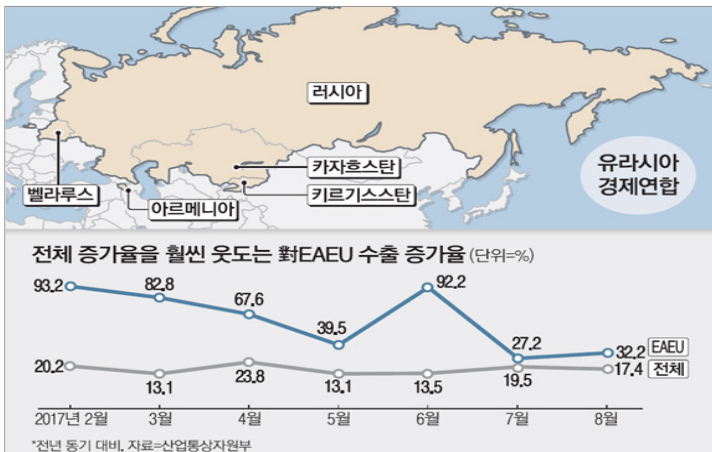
러시아

벨라루스

아르메니아

카자흐스탄

키르기스스탄

유라시아 경제연합

전체 증가율을 훨씬 웃도는 對EAEU 수출 증가율 (단위=%)

93.2
82.8
67.6
39.5
92.2
27.2
32.2
EAEU

20.2
13.1
23.8
13.1
13.5
19.5
17.4
전체

2017년 2월
3월
4월
5월
6월
7월
8월

*전년 동기 대비, 자료=산업통상자원부